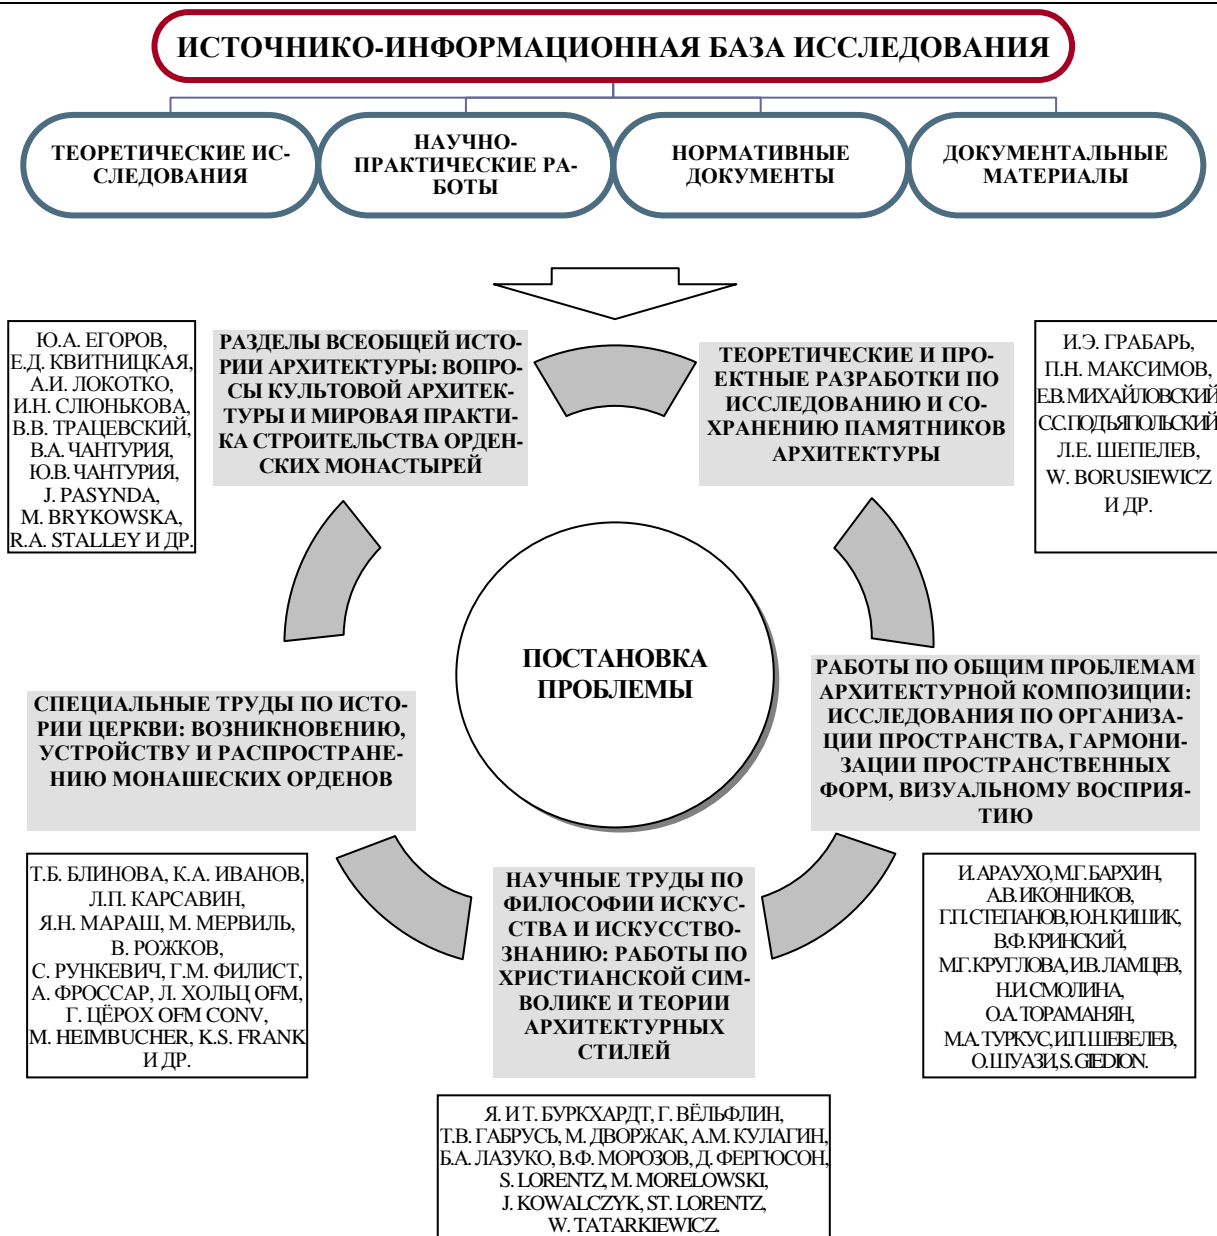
ИСТОЧНИКО-ИНФОРМАЦИОННАЯ БАЗА ИССЛЕДОВАНИЯ

ТЕОРЕТИЧЕСКИЕ ИССЛЕДОВАНИЯ

НАУЧНО-ПРАКТИЧЕСКИЕ РАБОТЫ

НОРМАТИВНЫЕ ДОКУМЕНТЫ

ДОКУМЕНТАЛЬНЫЕ МАТЕРИАЛЫ

Ю.А. ЕГОРОВ, Е.Д. КВИТНИЦКАЯ, А.И. ЛОКОТКО, И.Н. СЛЮНЬКОВА, В.В. ТРАЦЕВСКИЙ, В.А. ЧАНТУРИЯ, Ю.В. ЧАНТУРИЯ, J. PASYNDA, M. BRYKOWSKA, R.A. STALLEY И ДР.

РАЗДЕЛЫ ВСЕОБЩЕЙ ИСТОРИИ АРХИТЕКТУРЫ: ВОПРОСЫ КУЛЬТОВОЙ АРХИТЕКТУРЫ И МИРОВАЯ ПРАКТИКА СТРОИТЕЛЬСТВА ОРДЕНСКИХ МОНАСТЫРЕЙ

ТЕОРЕТИЧЕСКИЕ И ПРОЕКТНЫЕ РАЗРАБОТКИ ПО ИССЛЕДОВАНИЮ И СОХРАНЕНИЮ ПАМЯТНИКОВ АРХИТЕКТУРЫ

И.Э. ГРАБАРЬ, П.Н. МАКСИМОВ, Е.В. МИХАЙЛОВСКИЙ, С.С. ПОДЪЯПОЛЬСКИЙ, Л.Е. ШЕПЕЛЕВ, W. BORUSIEWICZ И ДР.

ПОСТАНОВКА ПРОБЛЕМЫ

СПЕЦИАЛЬНЫЕ ТРУДЫ ПО ИСТОРИИ ЦЕРКВИ: ВОЗНИКНОВЕНИЮ, УСТРОЙСТВУ И РАСПРОСТРАНЕНИЮ МОНАШЕСКИХ ОРДЕНОВ

РАБОТЫ ПО ОБЩИМ ПРОБЛЕМАМ АРХИТЕКТУРНОЙ КОМПОЗИЦИИ: ИССЛЕДОВАНИЯ ПО ОРГАНИЗАЦИИ ПРОСТРАНСТВА, ГАРМОНИЗАЦИИ ПРОСТРАНСТВЕННЫХ ФОРМ, ВИЗУАЛЬНОМУ ВОСПРИЯТИЮ

Т.Б. БЛИНОВА, К.А. ИВАНОВ, Л.П. КАРСАВИН, Я.Н. МАРАШ, М. МЕРВИЛЬ, В. РОЖКОВ, С. РУНКЕВИЧ, Г.М. ФИЛИСТ, А. ФРОССАР, Л. ХОЛЬЦ OFM, Г. ЦЁРОХ OFM CONV, M. HEIMBUCHER, K.S. FRANK И ДР.

НАУЧНЫЕ ТРУДЫ ПО ФИЛОСОФИИ ИСКУССТВА И ИСКУССТВОЗНАНИЮ: РАБОТЫ ПО ХРИСТИАНСКОЙ СИМВОЛИКЕ И ТЕОРИИ АРХИТЕКТУРНЫХ СТИЛЕЙ

И. АРАУХО, М.Г. БАРХИН, А.В. ИКОННИКОВ, Г.П. СТЕПАНОВ, Ю.Н. КИШИК, В.Ф. КРИНСКИЙ, М.Г. КРУГЛОВА, И.В. ЛАМЦЕВ, Н.И. СМОЛИНА, О.А. ТОРАМАНЯН, М.А. ТУРКУС, И.П. ШЕВЕЛЕВ, О. ШУАЗИ, S. GIEDION.

Я. И Т. БУРКХАРДТ, Г. ВЁЛЬФЛИН, Т.В. ГАБРУСЬ, М. ДВОРЖАК, А.М. КУЛАГИН, Б.А. ЛАЗУКО, В.Ф. МОРОЗОВ, Д. ФЕРГЮСОН, S. LORENTZ, M. MORELOWSKI, J. KOWALCZYK, ST. LORENTZ, W. TATARKIEWICZ.